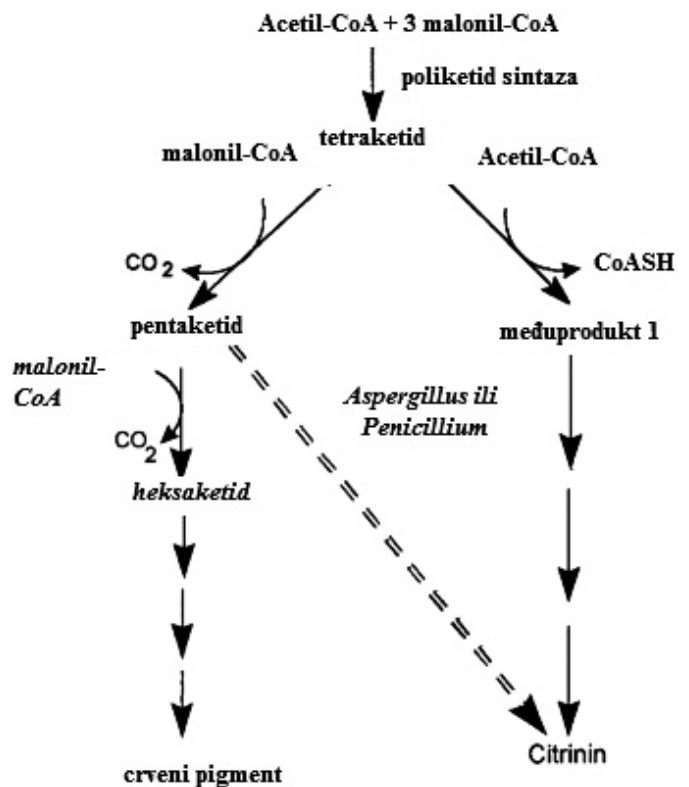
Acetil-CoA + 3 malonil-CoA

poliketid sintaza

tetraketid

malonil-CoA

Acetil-CoA

$CO_2$

CoASH

pentaketid

međuprodukt 1

malonil-CoA

Aspergillus ili Penicillium

$CO_2$

heksaketid

crveni pigment

Citrinin